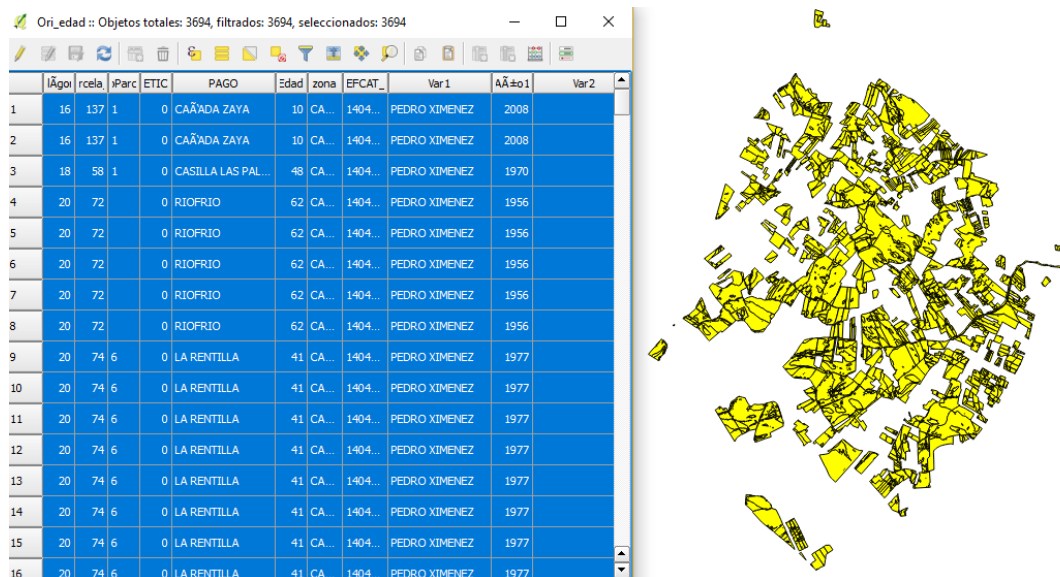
Ori_edad :: Objetos totales: 3694, filtrados: 3694, seleccionados: 3694

| | lÃgo | rcela | Parc | ETIC | PAGO | Edad | zona | EFCAT_ | Var1 | AÃ±o1 | Var2 |
|---|---|---|---|---|---|---|---|---|---|---|---|
| 1 | 16 | 137 | 1 | 0 | CAÃ'ADA ZAYA | 10 | CA... | 1404... | PEDRO XIMENEZ | 2008 | |
| 2 | 16 | 137 | 1 | 0 | CAÃ'ADA ZAYA | 10 | CA... | 1404... | PEDRO XIMENEZ | 2008 | |
| 3 | 18 | 58 | 1 | 0 | CASILLA LAS PAL... | 48 | CA... | 1404... | PEDRO XIMENEZ | 1970 | |
| 4 | 20 | 72 | | 0 | RIOFRIO | 62 | CA... | 1404... | PEDRO XIMENEZ | 1956 | |
| 5 | 20 | 72 | | 0 | RIOFRIO | 62 | CA... | 1404... | PEDRO XIMENEZ | 1956 | |
| 6 | 20 | 72 | | 0 | RIOFRIO | 62 | CA... | 1404... | PEDRO XIMENEZ | 1956 | |
| 7 | 20 | 72 | | 0 | RIOFRIO | 62 | CA... | 1404... | PEDRO XIMENEZ | 1956 | |
| 8 | 20 | 72 | | 0 | RIOFRIO | 62 | CA... | 1404... | PEDRO XIMENEZ | 1956 | |
| 9 | 20 | 74 | 6 | 0 | LA RENTILLA | 41 | CA... | 1404... | PEDRO XIMENEZ | 1977 | |
| 10 | 20 | 74 | 6 | 0 | LA RENTILLA | 41 | CA... | 1404... | PEDRO XIMENEZ | 1977 | |
| 11 | 20 | 74 | 6 | 0 | LA RENTILLA | 41 | CA... | 1404... | PEDRO XIMENEZ | 1977 | |
| 12 | 20 | 74 | 6 | 0 | LA RENTILLA | 41 | CA... | 1404... | PEDRO XIMENEZ | 1977 | |
| 13 | 20 | 74 | 6 | 0 | LA RENTILLA | 41 | CA... | 1404... | PEDRO XIMENEZ | 1977 | |
| 14 | 20 | 74 | 6 | 0 | LA RENTILLA | 41 | CA... | 1404... | PEDRO XIMENEZ | 1977 | |
| 15 | 20 | 74 | 6 | 0 | LA RENTILLA | 41 | CA... | 1404... | PEDRO XIMENEZ | 1977 | |
| 16 | 20 | 74 | 6 | 0 | LA RENTILLA | 41 | CA... | 1404... | PEDRO XIMENEZ | 1977 | |